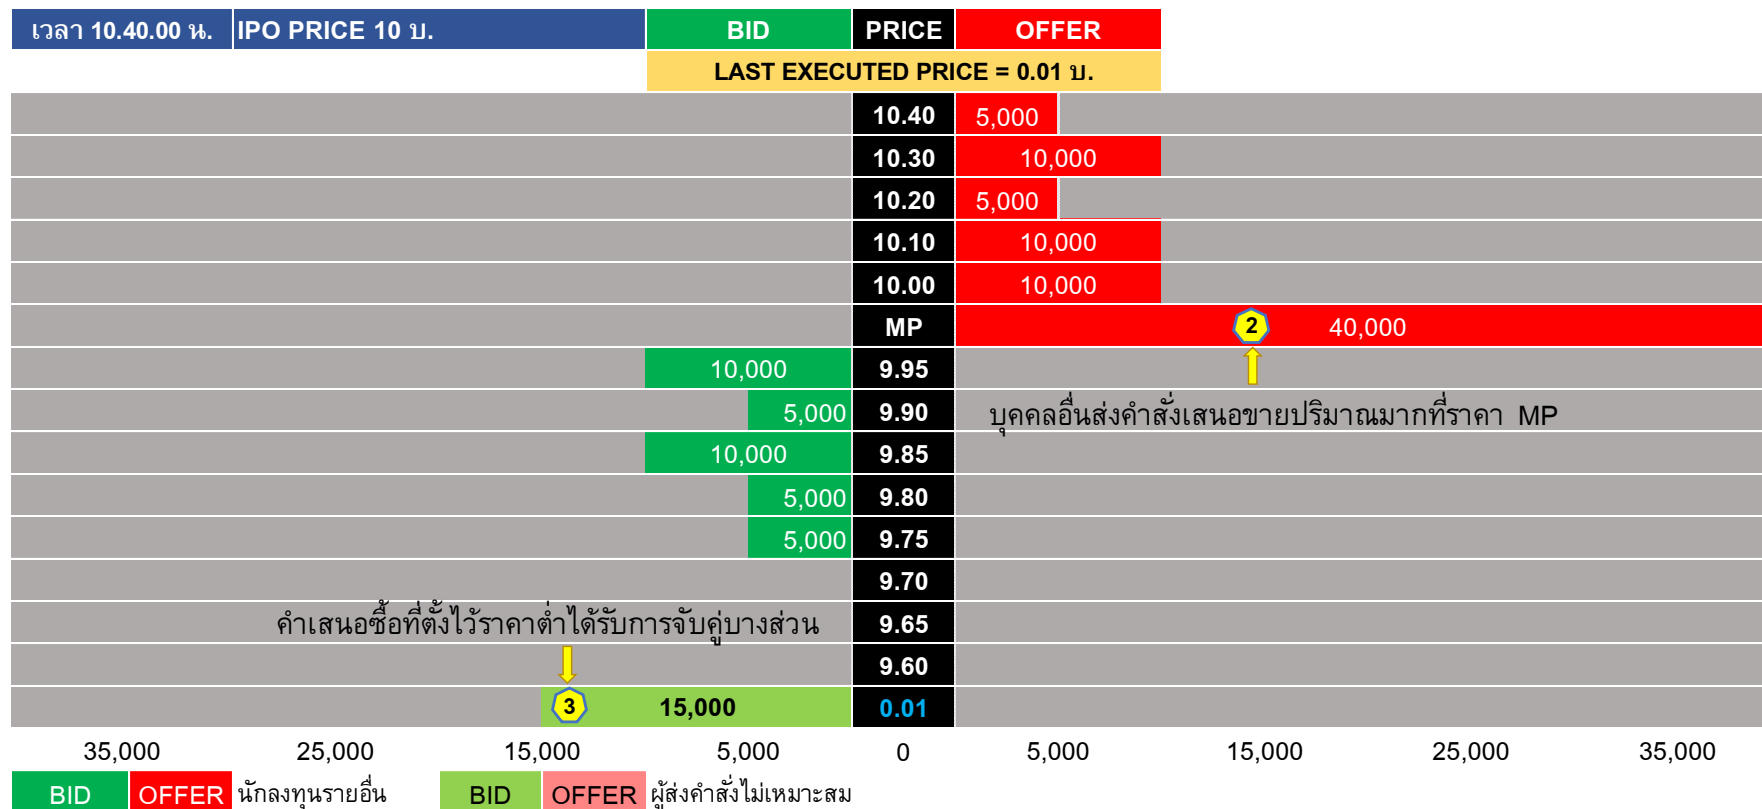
| เวลา 10.40.00 น. | IPO PRICE 10 บ. | BID | PRICE | OFFER |
|---|---|---|---|---|
| | | LAST EXECUTED PRICE = 0.01 บ. | | |
| | | | 10.40 | 5,000 |
| | | | 10.30 | 10,000 |
| | | | 10.20 | 5,000 |
| | | | 10.10 | 10,000 |
| | | | 10.00 | 10,000 |
| | | | MP | 2 40,000 |
| | | 10,000 | 9.95 | |
| | | 5,000 | 9.90 | บุคคลอื่นส่งคำสั่งเสนอขายปริมาณมากที่ราคา MP |
| | | 10,000 | 9.85 | |
| | | 5,000 | 9.80 | |
| | | 5,000 | 9.75 | |
| | | | 9.70 | |
| | คำเสนอซื้อที่ตั้งไว้ราคาต่ำได้รับการจับคู่บางส่วน | | 9.65 | |
| | | | 9.60 | |
| | | 3 15,000 | 0.01 | |

35,000 25,000 15,000 5,000 0 5,000 15,000 25,000 35,000

BID OFFER นักลงทุนรายอื่น BID OFFER ผู้ส่งคำสั่งไม่เหมาะสม